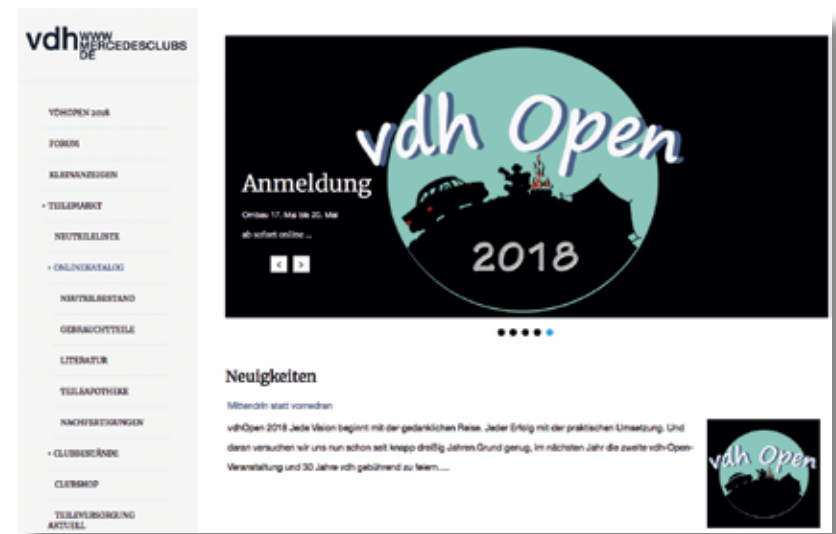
vdh WWW MERCEDESCLUBS DE

VDHOPEN 2018

FORUM

KLEINANZEIGEN

• TEILEMARKT

NEUTEILELISTE

• ONLINEKATALOG

NEUTEILBESTAND

GEBRAUCHTTEILE

LITERATUR

TEILEAPOTHEKE

NACHFERTIGUNGEN

• CLUBBESTÄNDE

CLUBSHOP

TEILEVERSORGUNG AKTUELL

vdh Open

2018

Anmeldung

Ombau 17. Mai bis 20. Mai

ab sofort online ...

Neuigkeiten

Mittendrin statt vorne dran

vdhOpen 2018 Jede Vision beginnt mit der gedanklichen Reise. Jeder Erfolg mit der praktischen Umsetzung. Und daran versuchen wir uns nun schon seit knapp dreißig Jahren.Grund genug, im nächsten Jahr die zweite vdh-Open-Veranstaltung und 30 Jahre vdh gebührend zu feiern.....

vdh Open